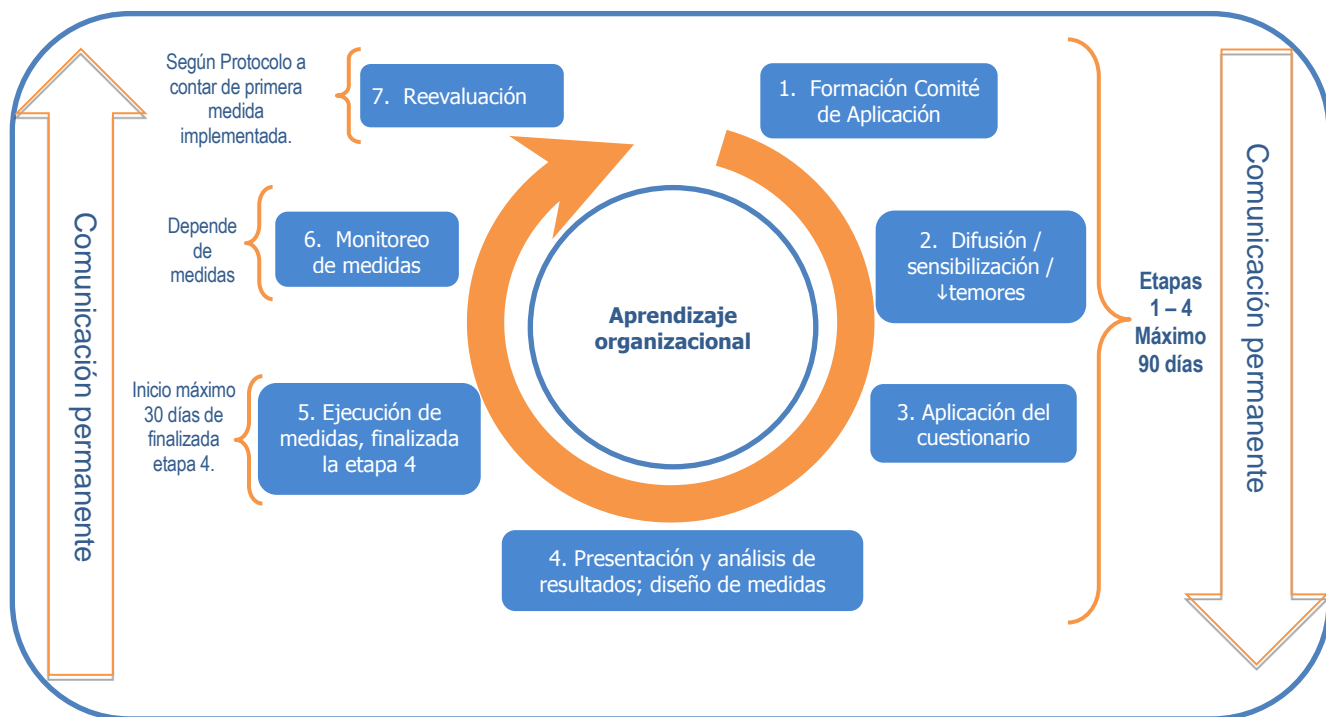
Comunicación permanente

Según Protocolo a contar de primera medida implementada.

7. Reevaluación

1. Formación Comité de Aplicación

Depende de medidas

6. Monitoreo de medidas

2. Difusión / sensibilización / ↓temores

Aprendizaje organizacional

Etapas 1 – 4 Máximo 90 días

Inicio máximo 30 días de finalizada etapa 4.

5. Ejecución de medidas, finalizada la etapa 4

3. Aplicación del cuestionario

4. Presentación y análisis de resultados; diseño de medidas

Comunicación permanente